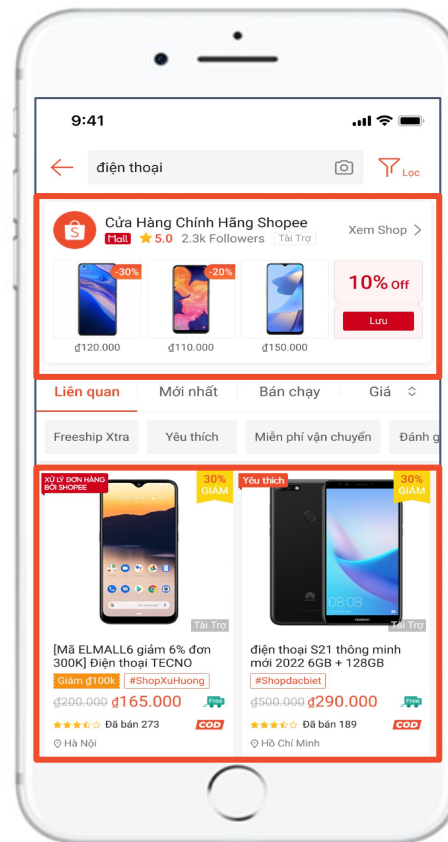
9:41

điện thoại

Lọc

Cửa Hàng Chính Hãng Shopee

Mall ★ 5.0 2.3k Followers Tài Trợ

Xem Shop >

-30%

-20%

10% Off

Lưu

₫120.000

₫110.000

₫150.000

Liên quan | Mới nhất | Bán chạy | Giá

Freeship Xtra | Yêu thích | Miễn phí vận chuyển | Đánh g

XỬ LÝ ĐƠN HÀNG BỞI SHOPEE

30% GIẢM

Tài Trợ

[Mã ELMALL6 giảm 6% đơn 300K] Điện thoại TECNO

Giảm ₫100k | #ShopXuHuong

₫200.000 ₫165.000

Free

Đã bán 273

COD

Hà Nội

Yêu thích

30% GIẢM

08:08

Tài Trợ

điện thoại S21 thông minh mới 2022 6GB + 128GB

#Shopdacbiet

₫500.000 ₫290.000

Free

Đã bán 189

COD

Hồ Chí Minh